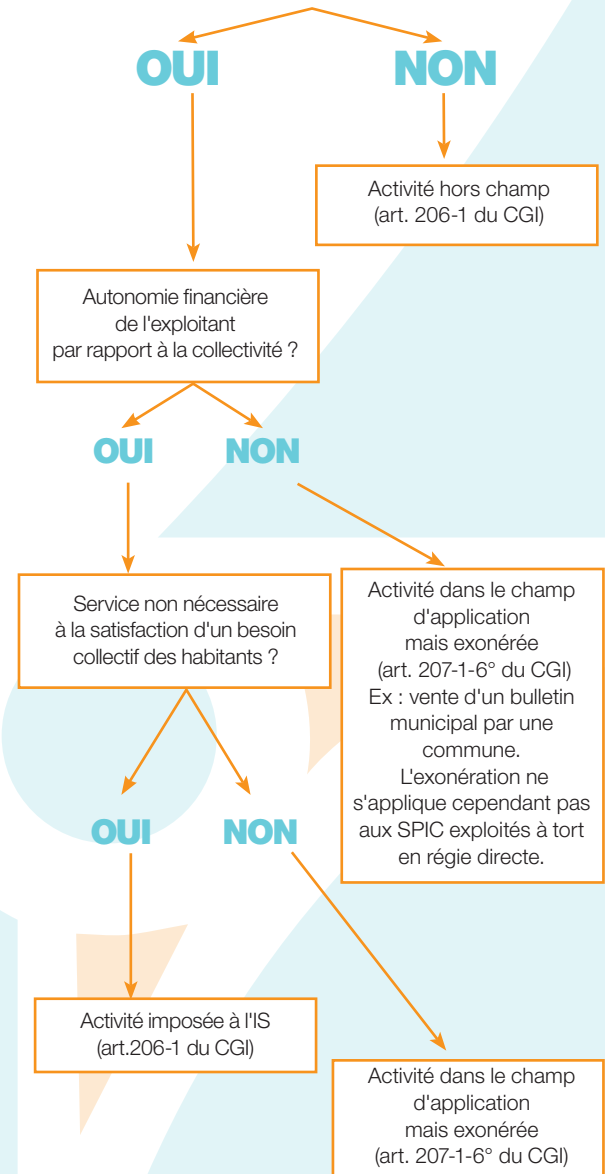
OUI

NON

Activité hors champ (art. 206-1 du CGI)

Autonomie financière de l'exploitant par rapport à la collectivité ?

OUI

NON

Service non nécessaire à la satisfaction d'un besoin collectif des habitants ?

Activité dans le champ d'application mais exonérée (art. 207-1-6° du CGI) Ex : vente d'un bulletin municipal par une commune. L'exonération ne s'applique cependant pas aux SPIC exploités à tort en régie directe.

OUI

NON

Activité imposée à l'IS (art.206-1 du CGI)

Activité dans le champ d'application mais exonérée (art. 207-1-6° du CGI)